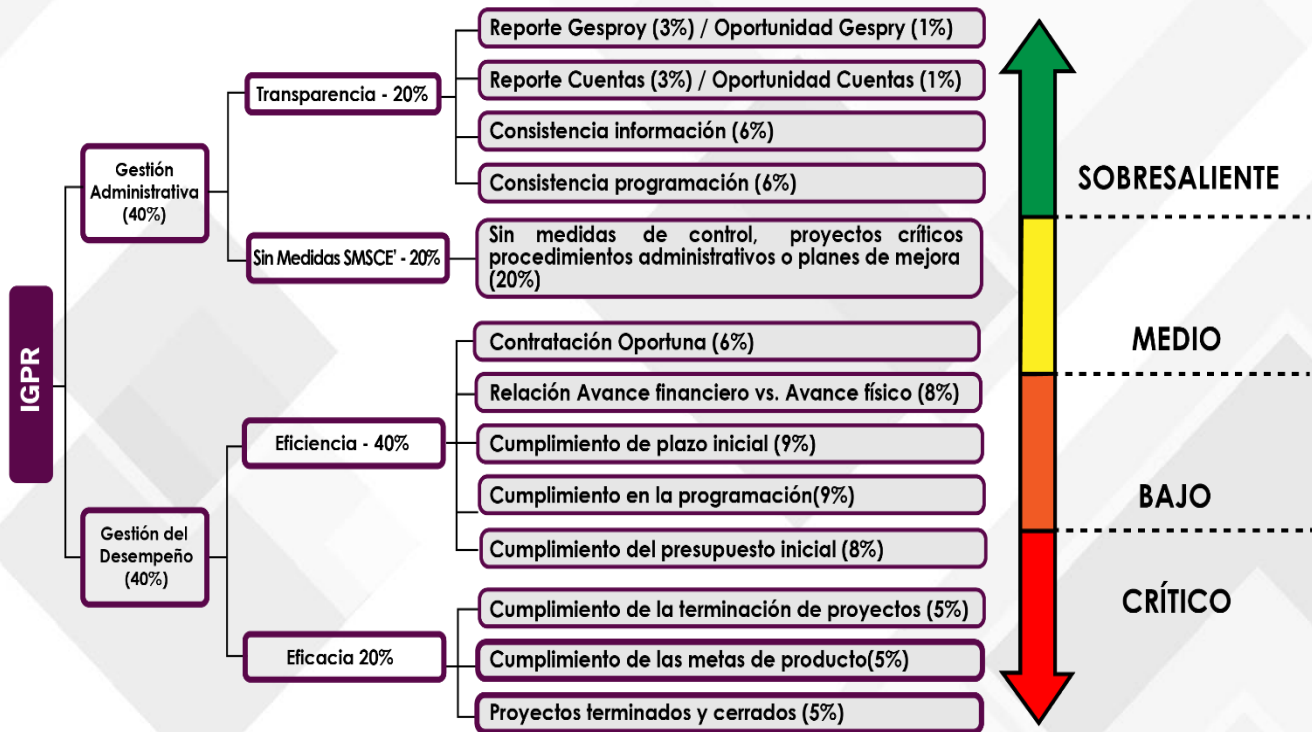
IGPR

Gestión Administrativa (40%)

Transparencia - 20%

Reporte Gesproy (3%) / Oportunidad Gespry (1%)

Reporte Cuentas (3%) / Oportunidad Cuentas (1%)

Consistencia información (6%)

Consistencia programación (6%)

Sin Medidas SMSCE' - 20%

Sin medidas de control, proyectos críticos procedimientos administrativos o planes de mejora (20%)

Gestión del Desempeño (40%)

Eficiencia - 40%

Contratación Oportuna (6%)

Relación Avance financiero vs. Avance físico (8%)

Cumplimiento de plazo inicial (9%)

Cumplimiento en la programación(9%)

Cumplimiento del presupuesto inicial (8%)

Eficacia 20%

Cumplimiento de la terminación de proyectos (5%)

Cumplimiento de las metas de producto(5%)

Proyectos terminados y cerrados (5%)

SOBRESALIENTE

MEDIO

BAJO

CRÍTICO